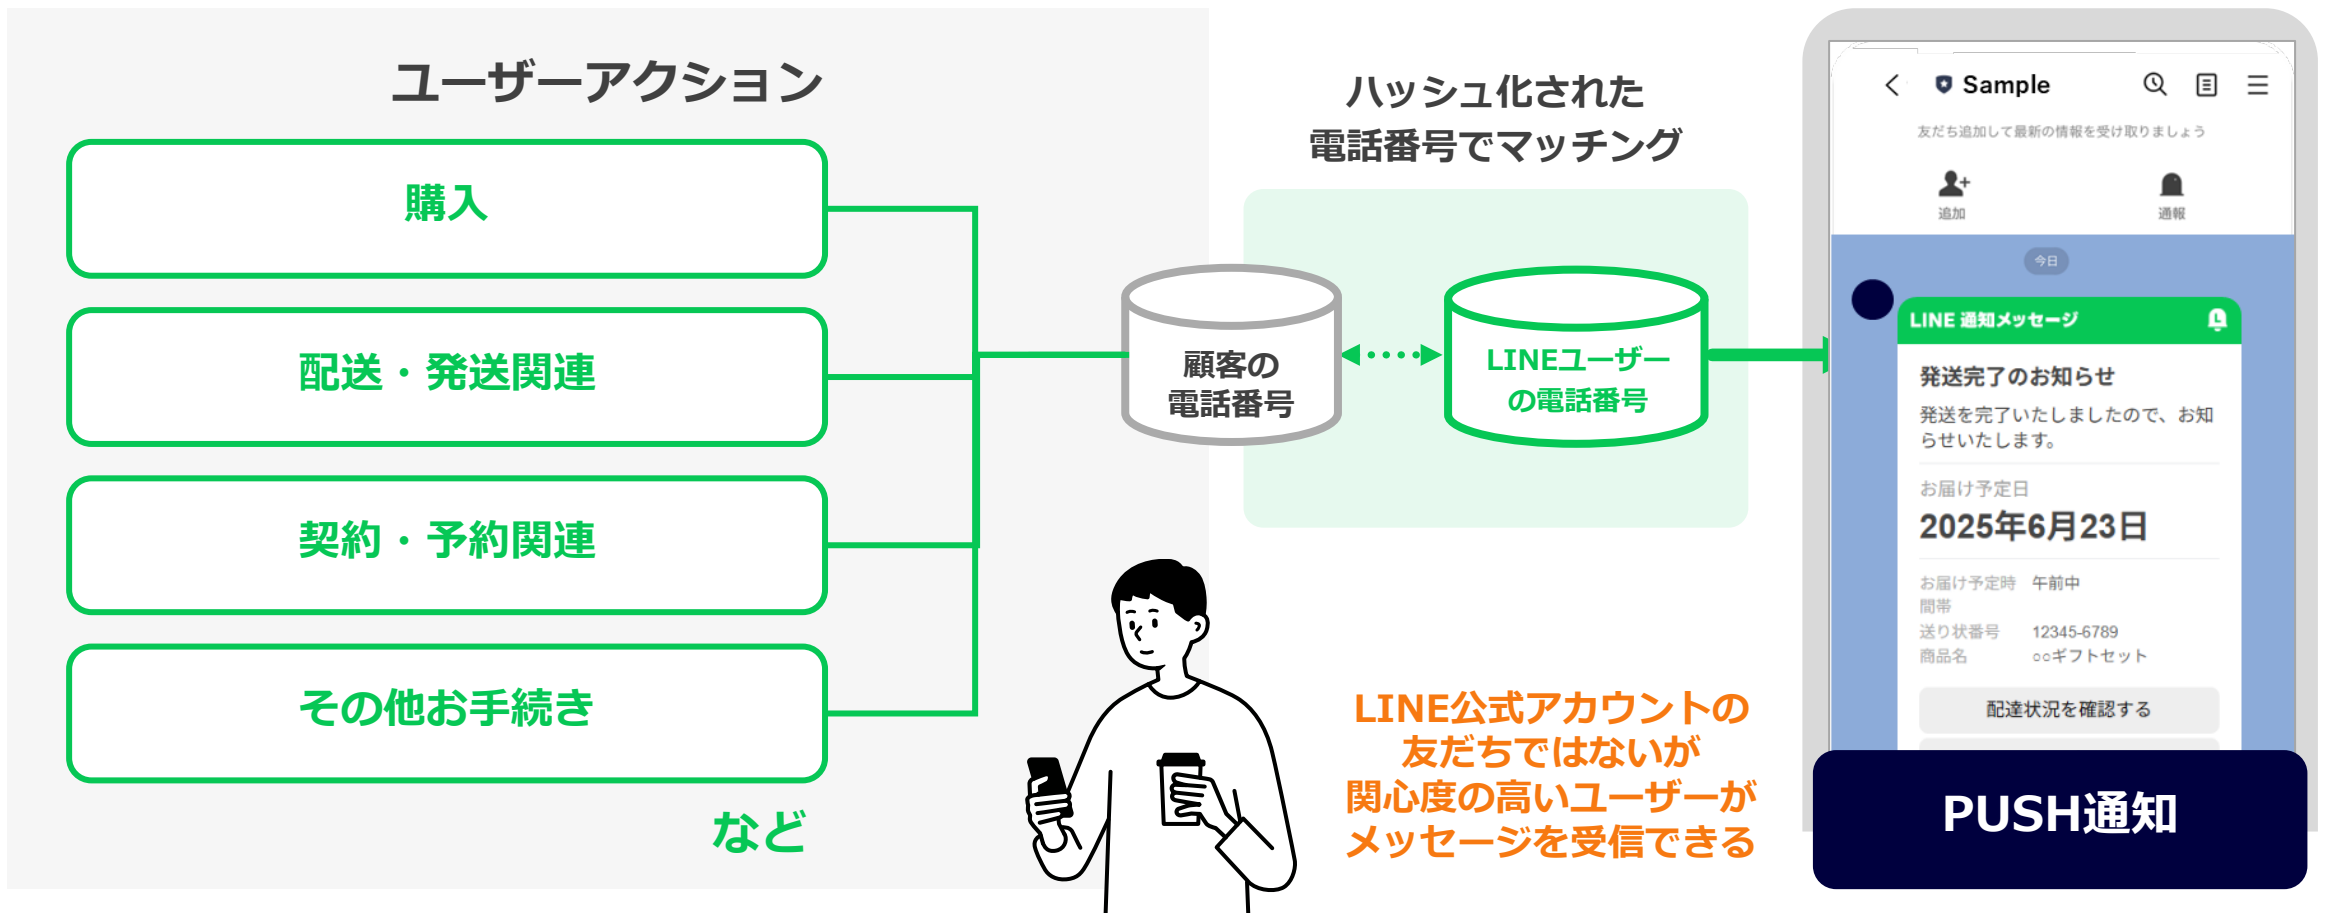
ユーザーアクション

購入

配送・発送関連

契約・予約関連

その他お手続き

など

ハッシュ化された
電話番号でマッチング

顧客の
電話番号

LINEユーザー
の電話番号

LINE公式アカウントの
友だちではないが
関心度の高いユーザーが
メッセージを受信できる

Sample

友だち追加して最新の情報を受け取りましょう

追加

通報

今日

LINE 通知メッセージ

発送完了のお知らせ

発送を完了いたしましたので、お知らせいたします。

お届け予定日

2025年6月23日

お届け予定時間帯 午前中

送り状番号 12345-6789

商品名 ○○ギフトセット

配達状況を確認する

PUSH通知